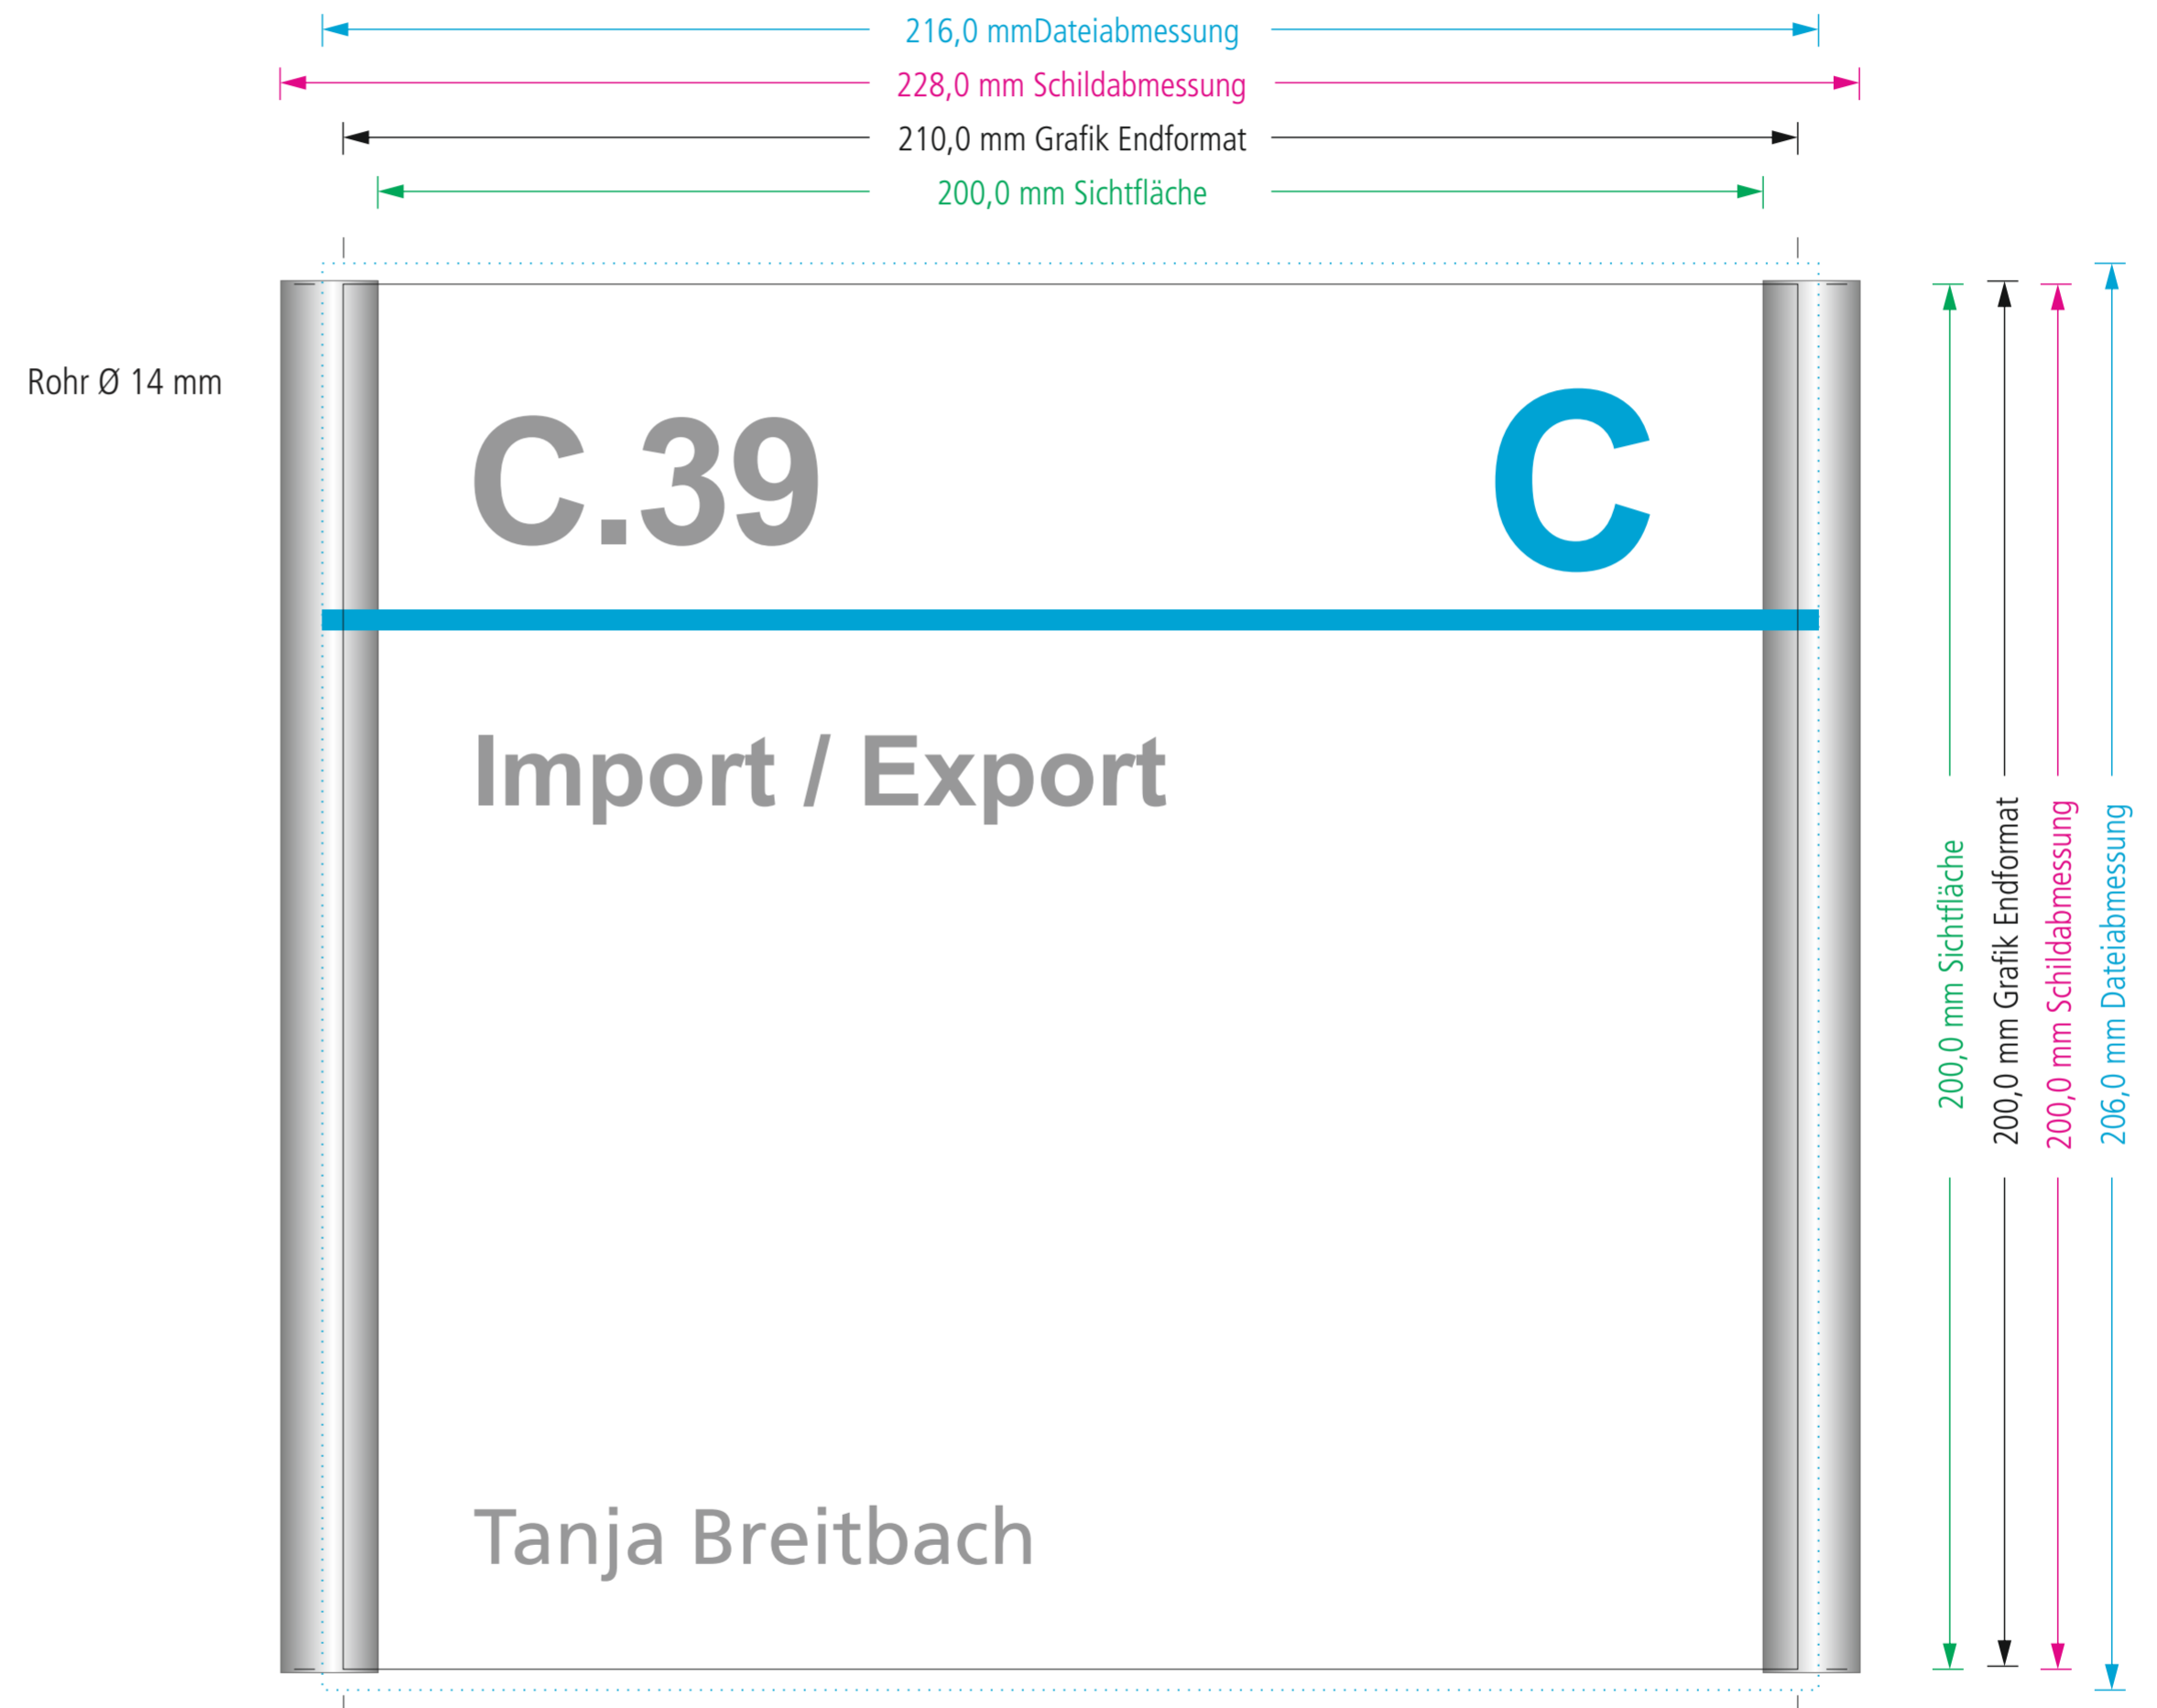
216,0 mmDateiabmessung
228,0 mm Schildabmessung
210,0 mm Grafik Endformat
200,0 mm Sichtfläche

Rohr Ø 14 mm

C.39

C

Import / Export

Tanja Breitbach

200,0 mm Sichtfläche
200,0 mm Grafik Endformat
200,0 mm Schildabmessung
206,0 mm Dateiabmessung